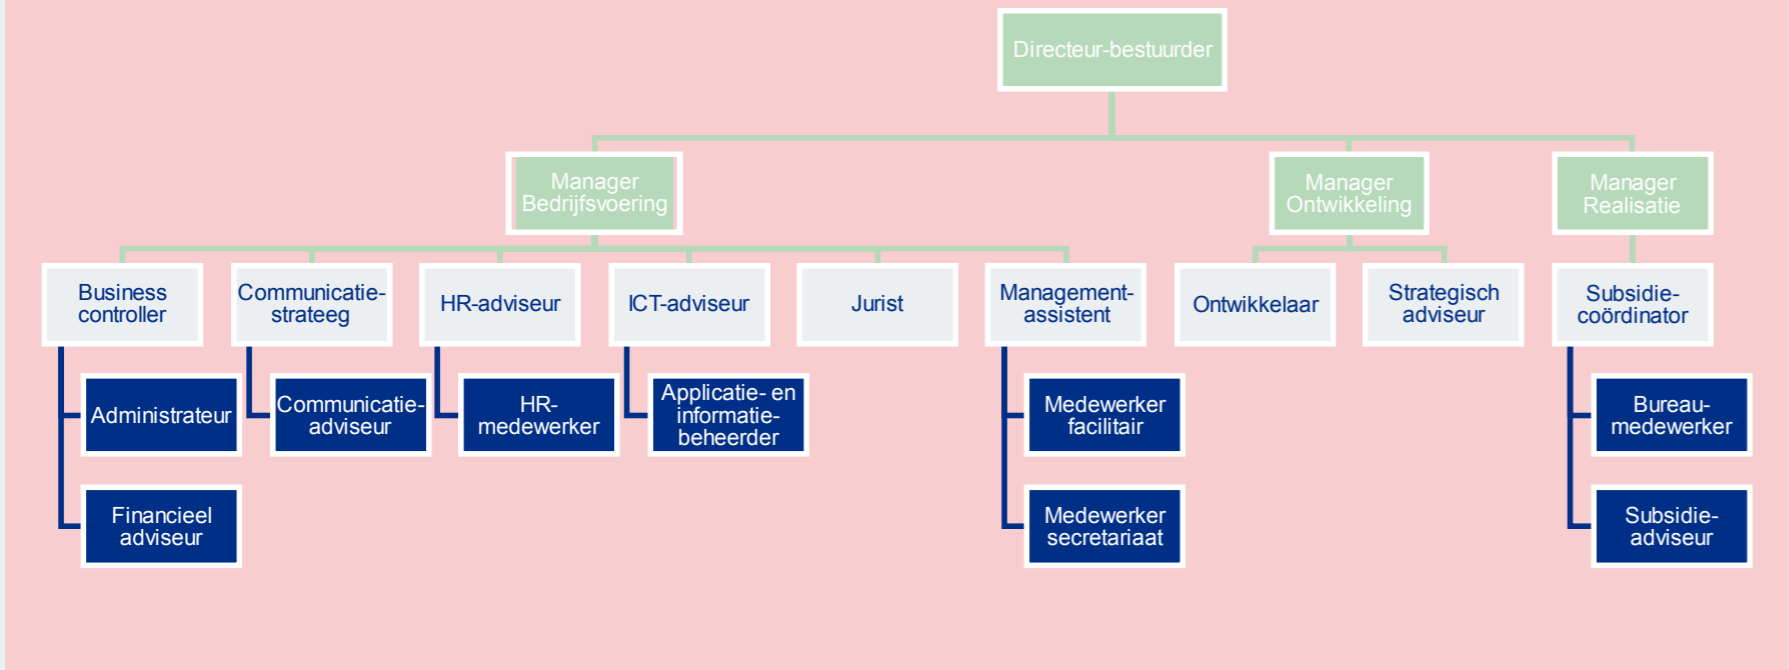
Directeur-bestuurder

Manager Bedrijfsvoering

Manager Ontwikkeling

Manager Realisatie

Business controller

Communicatie-strateeg

HR-adviseur

ICT-adviseur

Jurist

Management-assistent

Ontwikkelaar

Strategisch adviseur

Subsidie-coördinator

Administrateur

Financieel adviseur

Communicatie-adviseur

HR-medewerker

Applicatie- en informatie-beheerder

Medewerker facilitair

Medewerker secretariaat

Bureau-medewerker

Subsidie-adviseur